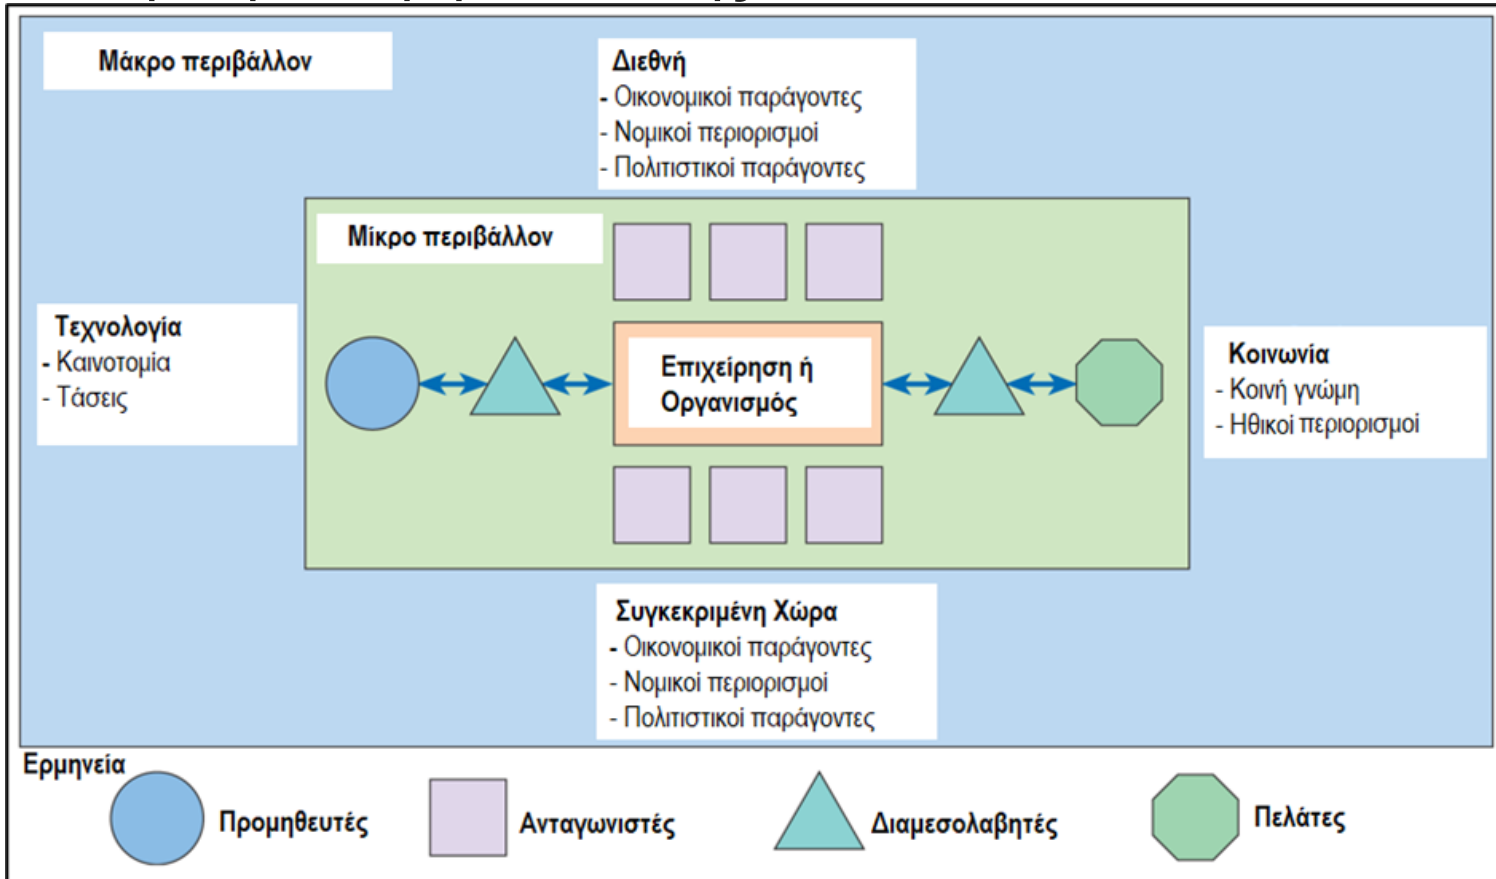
Μάκρο περιβάλλον

Διεθνή
- Οικονομικοί παράγοντες
- Νομικοί περιορισμοί
- Πολιτιστικοί παράγοντες

Μίκρο περιβάλλον

Τεχνολογία
- Καινοτομία
- Τάσεις

Επιχείρηση ή Οργανισμός

Κοινωνία
- Κοινή γνώμη
- Ηθικοί περιορισμοί

Συγκεκριμένη Χώρα
- Οικονομικοί παράγοντες
- Νομικοί περιορισμοί
- Πολιτιστικοί παράγοντες

Ερμηνεία
Προμηθευτές
Ανταγωνιστές
Διαμεσολαβητές
Πελάτες